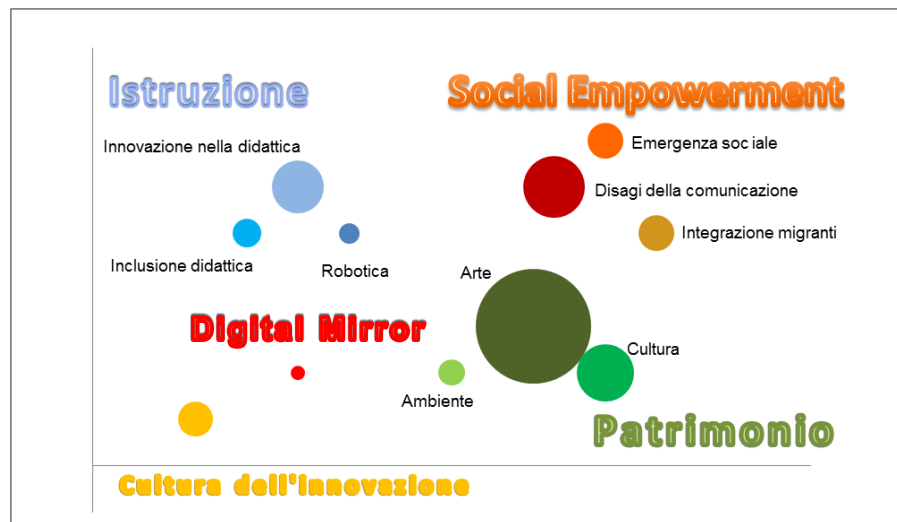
Istruzione

Social Empowerment

Innovazione nella didattica

Emergenza soc iale

Disagi della comunicazione

Integrazione migranti

Inclusione didattica

Robotica

Arte

Digital Mirror

Cultura

Ambiente

Patrimonio

Cultura dell'Innovazione